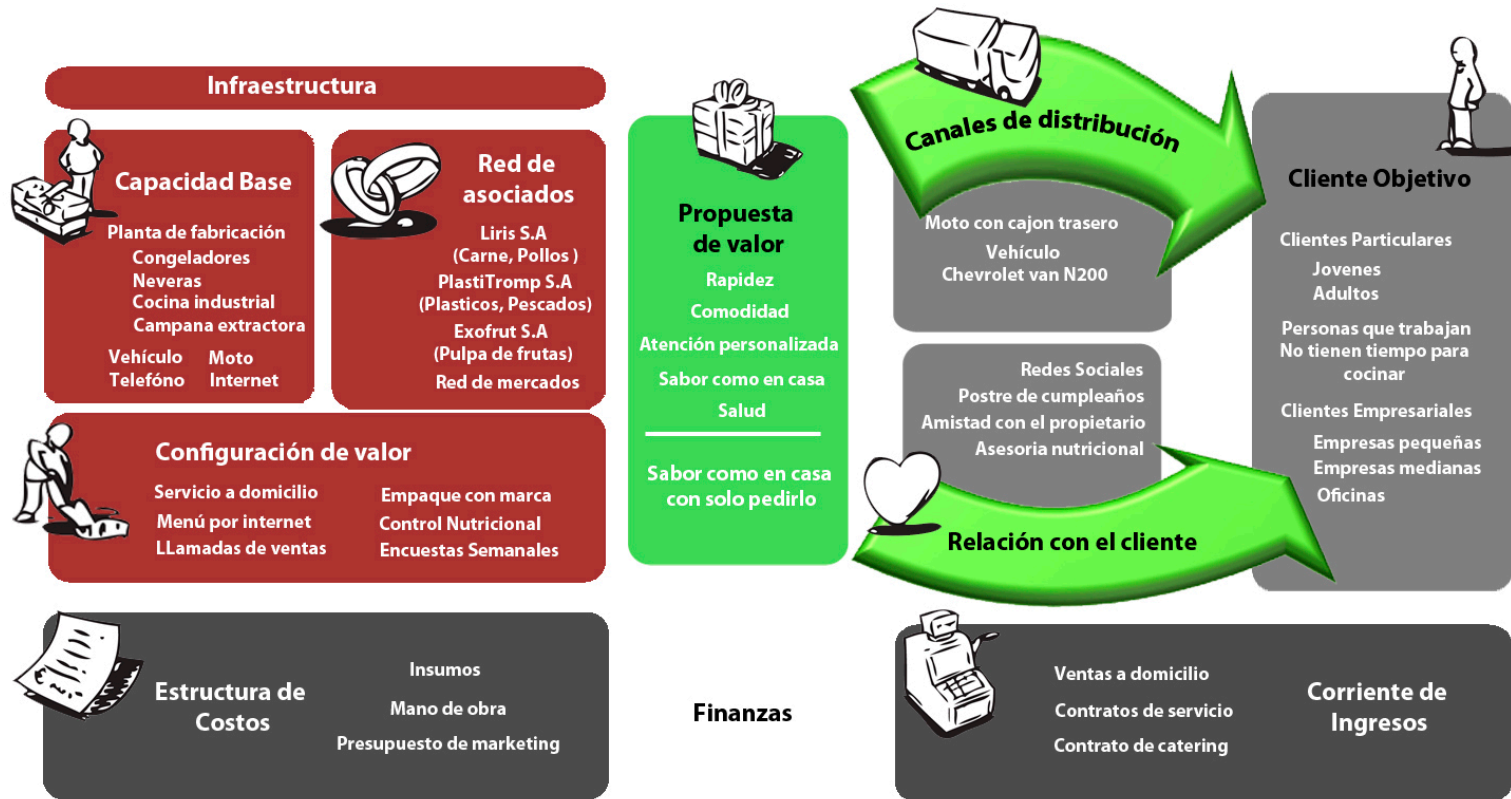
Infraestructura

Capacidad Base

Planta de fabricación
Congeladores
Neveras
Cocina industrial
Campana extractora

Vehículo
Moto
Telefóno
Internet

Red de asociados

Liris S.A
(Carne, Pollos )
PlastiTromp S.A
(Plasticos, Pescados)
Exofrut S.A
(Pulpa de frutas)
Red de mercados

Configuración de valor

Servicio a domicilio
Menú por internet
LLamadas de ventas
Empaque con marca
Control Nutricional
Encuestas Semanales

Propuesta de valor

Rapidez
Comodidad
Atención personalizada
Sabor como en casa
Salud

Sabor como en casa con solo pedirlo

Canales de distribución

Moto con cajon trasero
Vehículo
Chevrolet van N200

Cliente Objetivo

Clientes Particulares
Jovenes
Adultos
Personas que trabajan
No tienen tiempo para cocinar
Clientes Empresariales
Empresas pequeñas
Empresas medianas
Oficinas

Redes Sociales
Postre de cumpleaños
Amistad con el propietario
Asesoria nutricional

Relación con el cliente

Estructura de Costos

Insumos
Mano de obra
Presupuesto de marketing

Finanzas

Ventas a domicilio
Contratos de servicio
Contrato de catering

Corriente de Ingresos